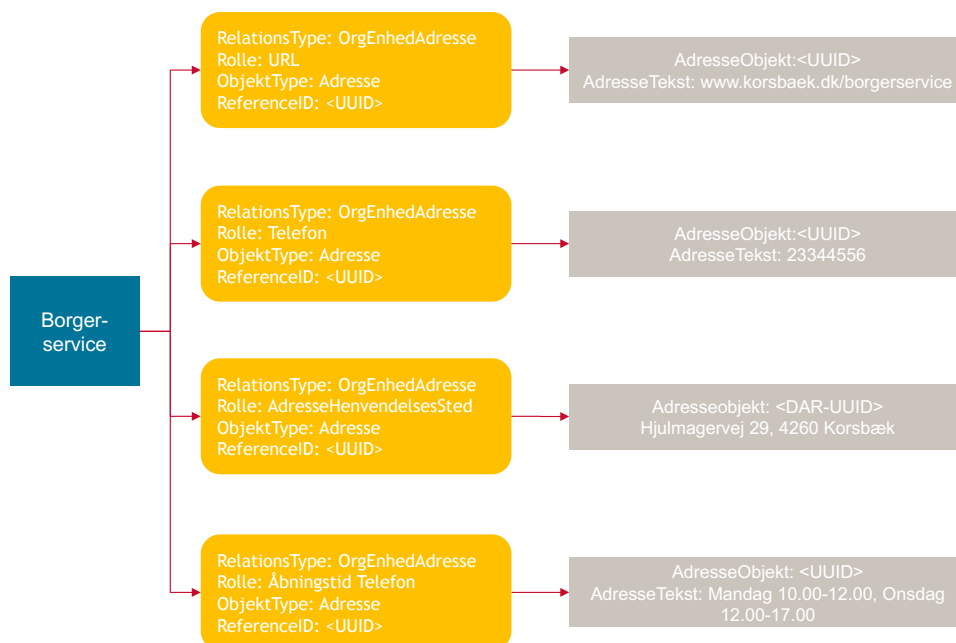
Borger-service

RelationsType: OrgEnhedAdresse
Rolle: URL
ObjektType: Adresse
ReferenceID: <UUID>

AdresseObjekt:<UUID>
AdresseTekst: www.korsbaek.dk/borgerservice

RelationsType: OrgEnhedAdresse
Rolle: Telefon
ObjektType: Adresse
ReferenceID: <UUID>

AdresseObjekt:<UUID>
AdresseTekst: 23344556

RelationsType: OrgEnhedAdresse
Rolle: AdresseHenvendelsesSted
ObjektType: Adresse
ReferenceID: <UUID>

Adresseobjekt: <DAR-UUID>
Hjulmagervej 29, 4260 Korsbæk

RelationsType: OrgEnhedAdresse
Rolle: Åbningstid Telefon
ObjektType: Adresse
ReferenceID: <UUID>

AdresseObjekt: <UUID>
AdresseTekst: Mandag 10.00-12.00, Onsdag 12.00-17.00